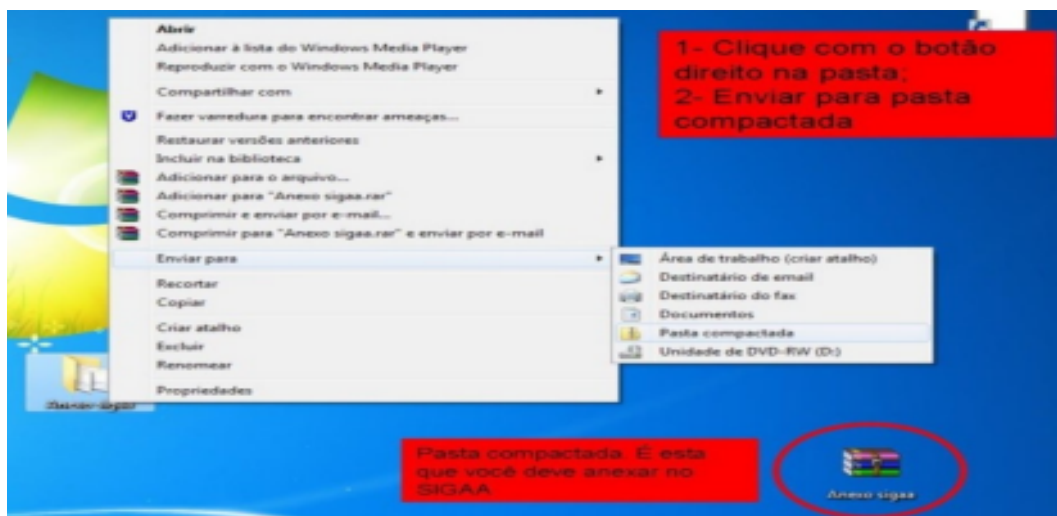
Abrir
Adicionar à lista do Windows Media Player
Reproduzir com o Windows Media Player
Compartilhar com
Fazer varredura para encontrar ameaças...
Restaurar versões anteriores
Incluir na biblioteca
Adicionar para o arquivo...
Adicionar para "Anexo sigaa.rar"
Comprimir e enviar por e-mail...
Comprimir para "Anexo sigaa.rar" e enviar por e-mail
Enviar para
Recortar
Copiar
Criar atalho
Excluir
Renomear
Propriedades

Área de trabalho (criar atalho)
Destinatário de email
Destinatário do fax
Documentos
Pasta compactada
Unidade de DVD-RW (D:)

1- Clique com o botão direito na pasta;
2- Enviar para pasta compactada

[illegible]

Pasta compactada. É esta que você deve anexar no SIGAA

Anexo sigaa